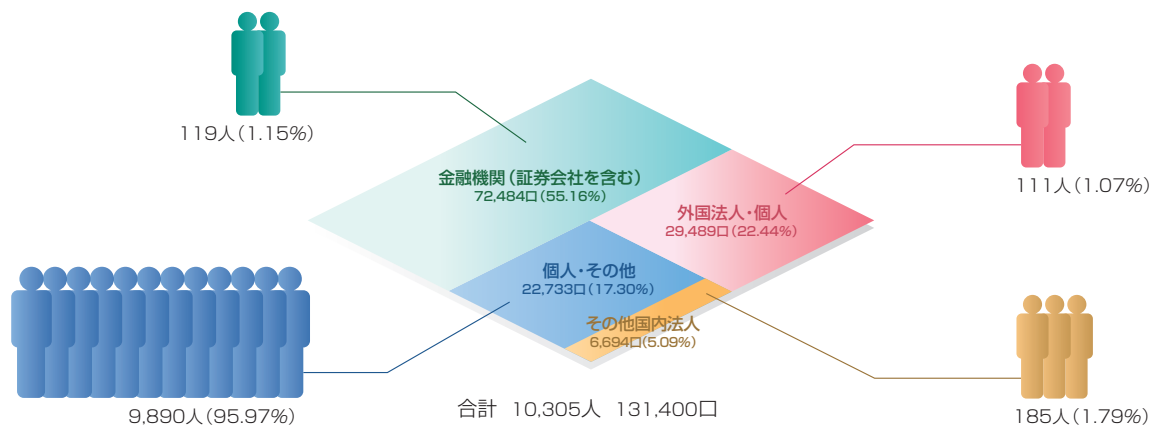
119人（1.15%）

金融機関（証券会社を含む）
72,484口（55.16%）

外国法人・個人
29,489口（22.44%）

111人（1.07%）

個人・その他
22,733口（17.30%）

その他国内法人
6,694口（5.09%）

9,890人（95.97%）

合計 10,305人 131,400口

185人（1.79%）